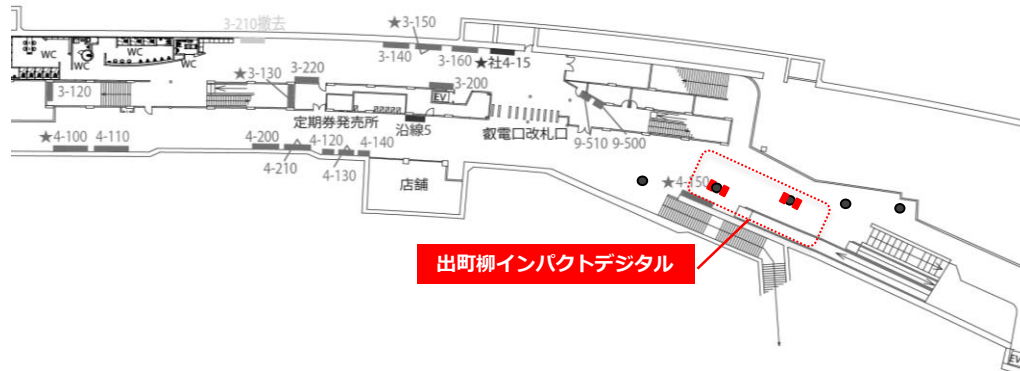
3-210撤去
★3-150
3-140
3-160
★社4-15
WC
WC
WC
★3-130
3-220
3-120
3-200
EV
定期券発売所
沿線5
叡電口改札口
9-510
9-500
★4-100
4-110
4-200
4-210
4-120
4-140
4-130
店舗
★4-150
出町柳インパクトデジタル
EV